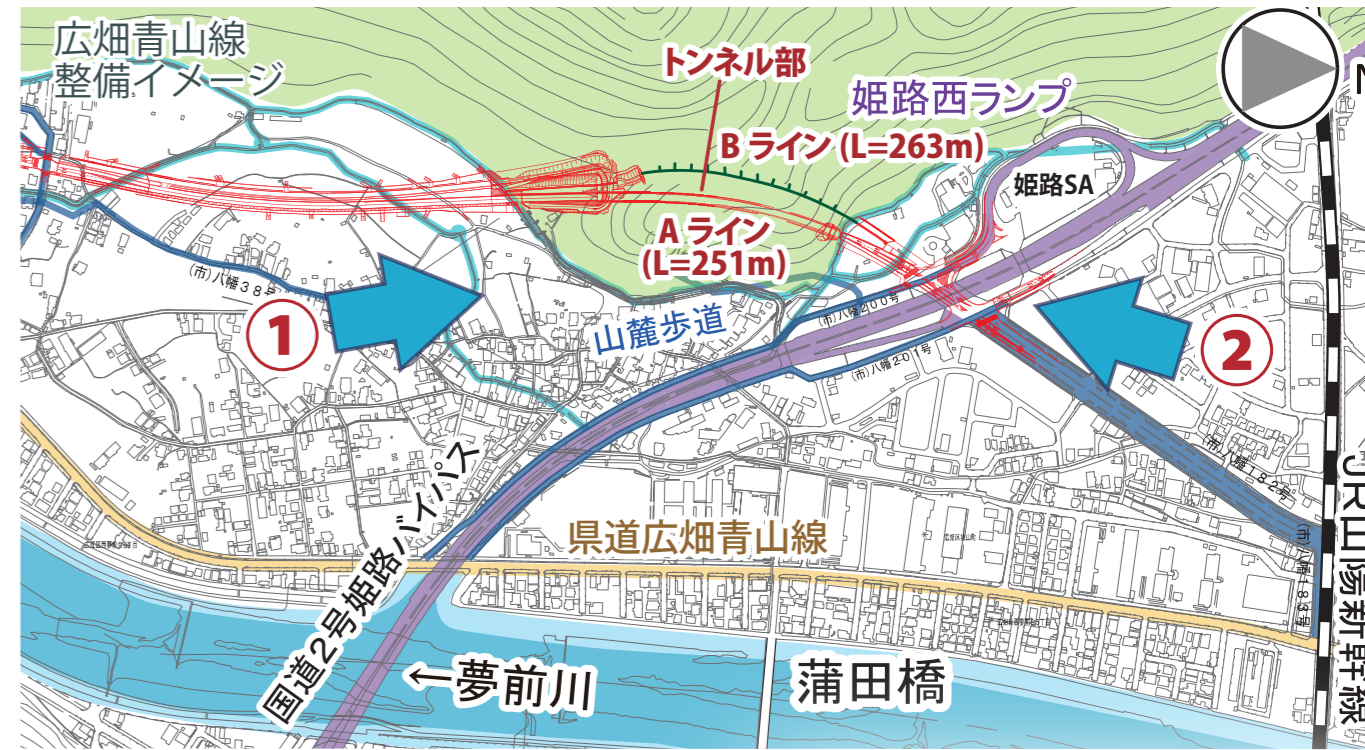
広畑青山線
整備イメージ

トンネル部
姫路西ランプ
N
B ライン (L=263m)
姫路SA
A ライン
(L=251m)
(市)八幡38号
1
山麓歩道
(市)八幡200号
(市)八幡201号
2
(市)八幡182号
(市)八幡183号
JR山陽新幹線
県道広畑青山線
国道2号姫路バイパス
←夢前川
蒲田橋